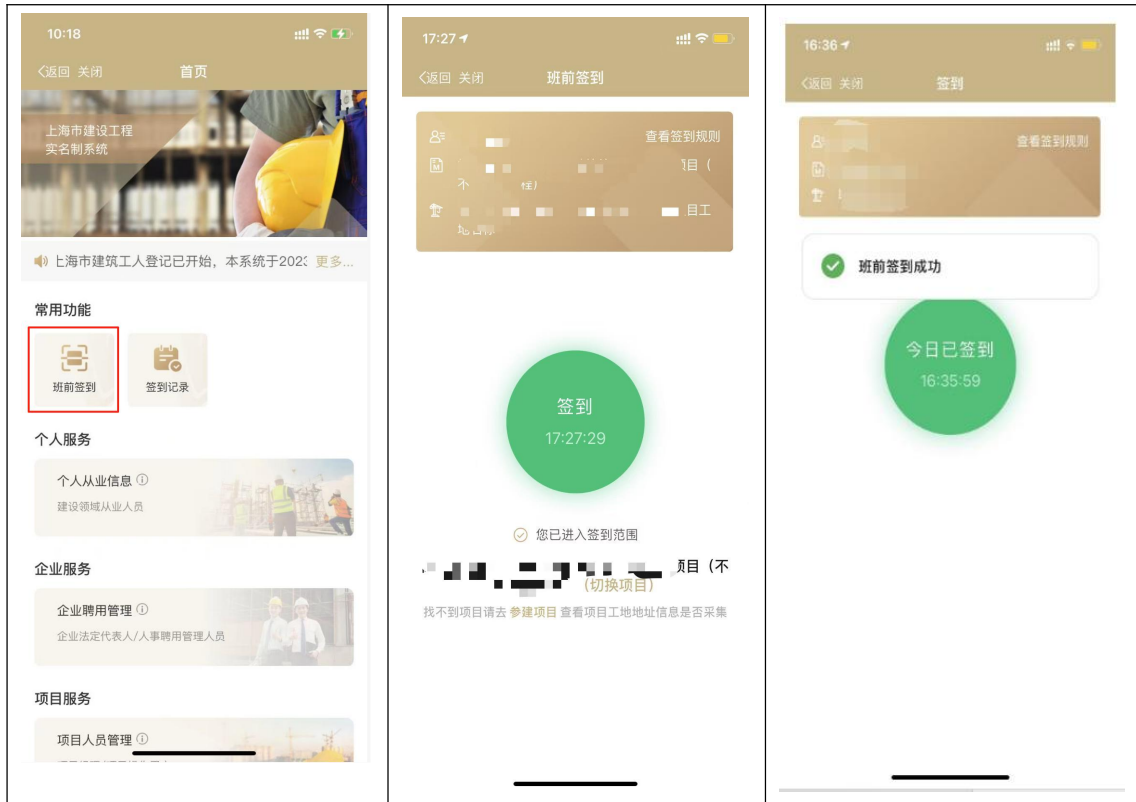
10:18

返回 关闭 首页

上海市建设工程
实名制系统

上海市建筑工人登记已开始，本系统于202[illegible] 更多...

常用功能

班前签到

签到记录

个人服务

个人从业信息 ⓘ
建设领域从业人员

企业服务

企业聘用管理 ⓘ
企业法定代表人/人事聘用管理人员

项目服务

项目人员管理 ⓘ

17:27

返回 关闭 班前签到

查看签到规则

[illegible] 项目（
不 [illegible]

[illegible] 项目工
地 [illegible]

签到
17:27:29

您已进入签到范围

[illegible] 项目（不 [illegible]
（切换项目）

找不到项目请去 参建项目 查看项目工地地址信息是否采集

16:36

返回 关闭 签到

查看签到规则

班前签到成功

今日已签到
16:35:59